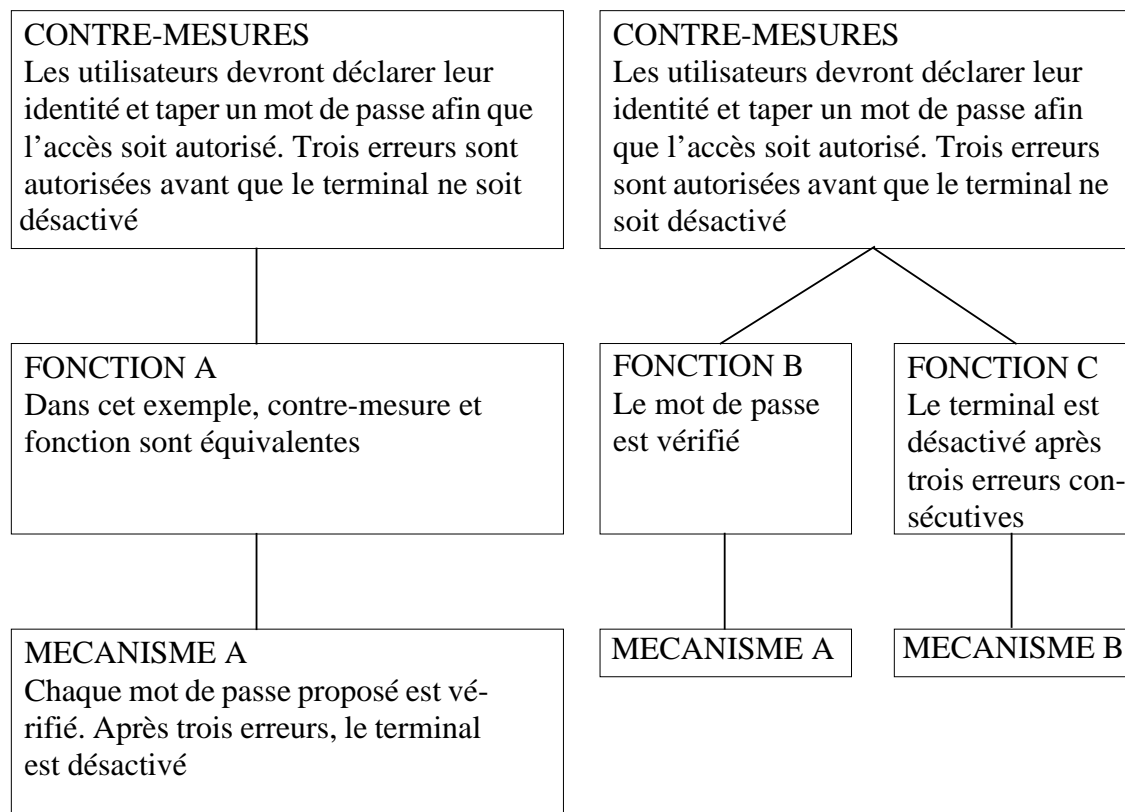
CONTRE-MESURES
Les utilisateurs devront déclarer leur identité et taper un mot de passe afin que l'accès soit autorisé. Trois erreurs sont autorisées avant que le terminal ne soit désactivé

FONCTION A
Dans cet exemple, contre-mesure et fonction sont équivalentes

MECANISME A
Chaque mot de passe proposé est vérifié. Après trois erreurs, le terminal est désactivé

CONTRE-MESURES
Les utilisateurs devront déclarer leur identité et taper un mot de passe afin que l'accès soit autorisé. Trois erreurs sont autorisées avant que le terminal ne soit désactivé

FONCTION B
Le mot de passe est vérifié

FONCTION C
Le terminal est désactivé après trois erreurs consécutives

MECANISME A

MECANISME B